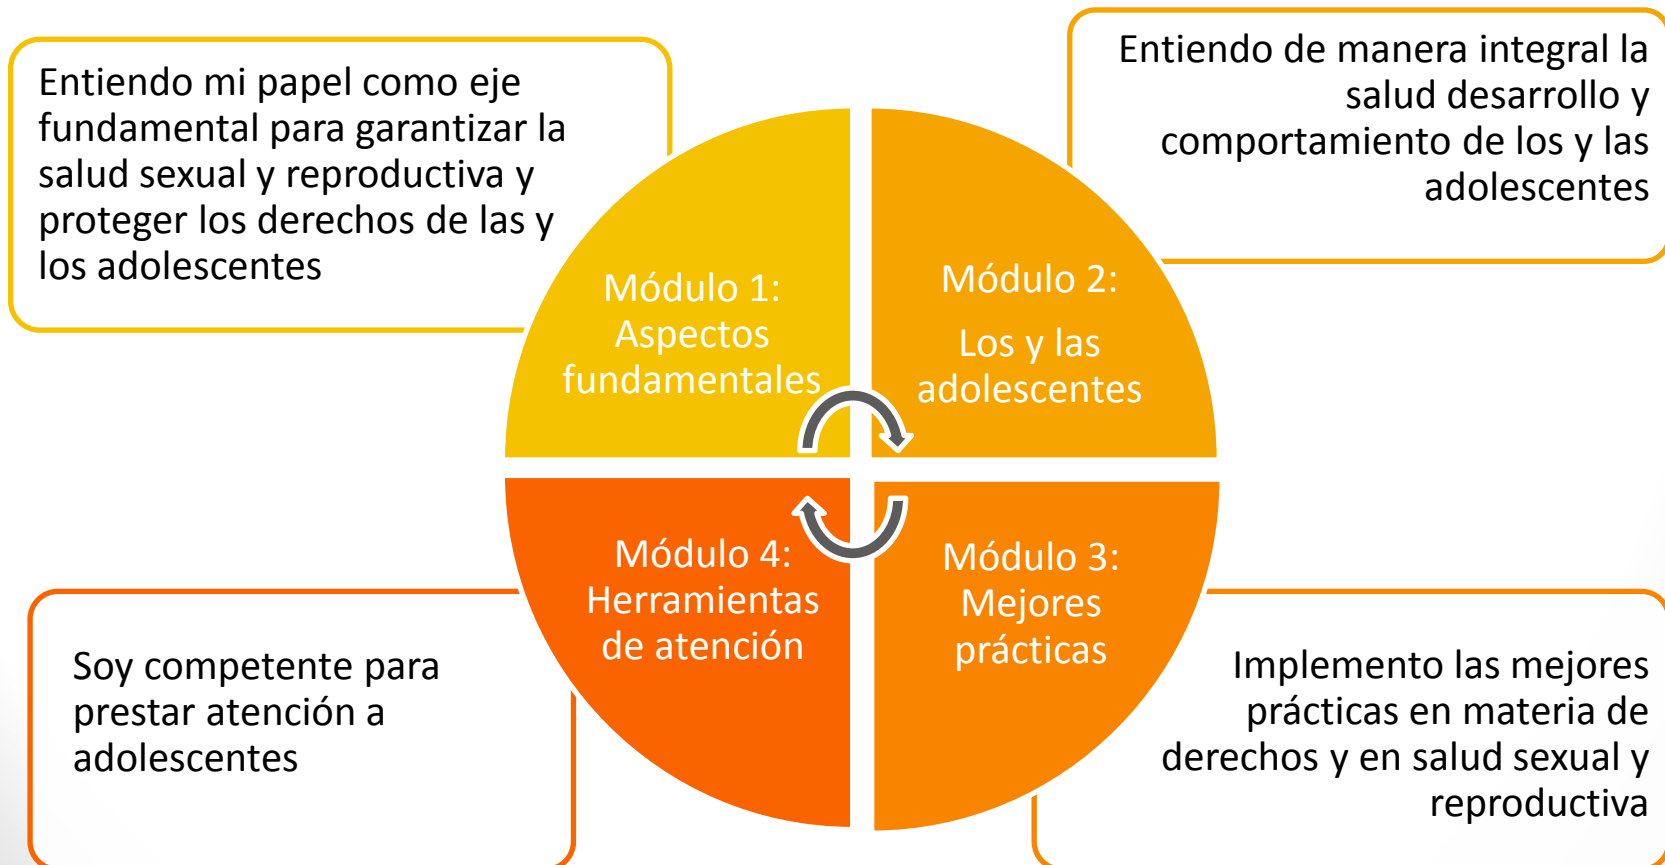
Entiendo mi papel como eje fundamental para garantizar la salud sexual y reproductiva y proteger los derechos de las y los adolescentes

Entiendo de manera integral la salud desarrollo y comportamiento de los y las adolescentes

Módulo 1: Aspectos fundamentales

Módulo 2: Los y las adolescentes

Módulo 4: Herramientas de atención

Módulo 3: Mejores prácticas

Soy competente para prestar atención a adolescentes

Implemento las mejores prácticas en materia de derechos y en salud sexual y reproductiva